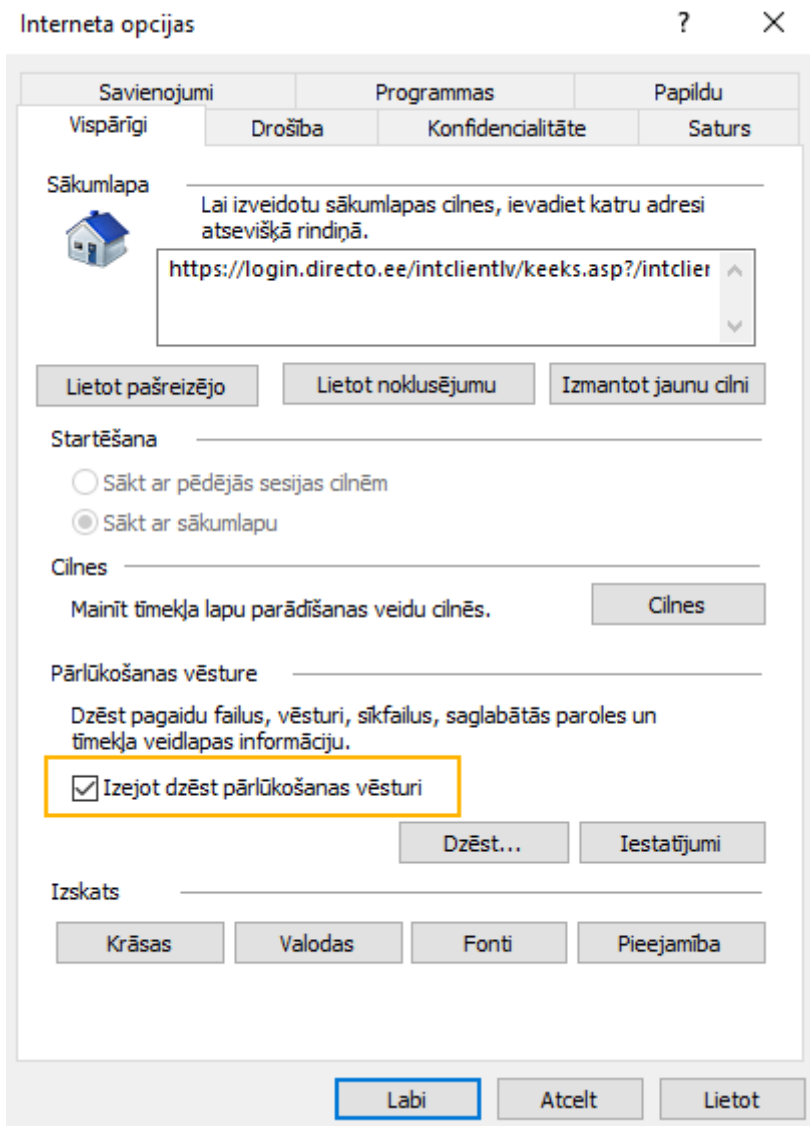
Interneta opcijas

?

Savienojumi
Programmas
Papildu
Vispārīgi
Drošība
Konfidencialitāte
Saturs

Sākumlapa

Lai izveidotu sākumlapas cilnes, ievadiet katru adresi atsevišķā rindiņā.

https://login.directo.ee/intclientlv/keeks.asp?/intclier

Lietot pašreizējo
Lietot noklusējumu
Izmantot jaunu cilni

Startēšana

Sākt ar pēdējās sesijas cilnēm
Sākt ar sākumlapu

Cilnes

Mainīt tīmekļa lapu parādīšanas veidu cilnēs.

Cilnes

Pārlūkošanas vēsture

Dzēst pagaidu failus, vēsturi, sīkfailus, saglabātās paroles un tīmekļa veidlapas informāciju.

Izejot dzēst pārlūkošanas vēsturi

Dzēst...
Iestatījumi

Izskats

Krāsas
Valodas
Fonti
Pieejamība

Labi
Atcelt
Lietot